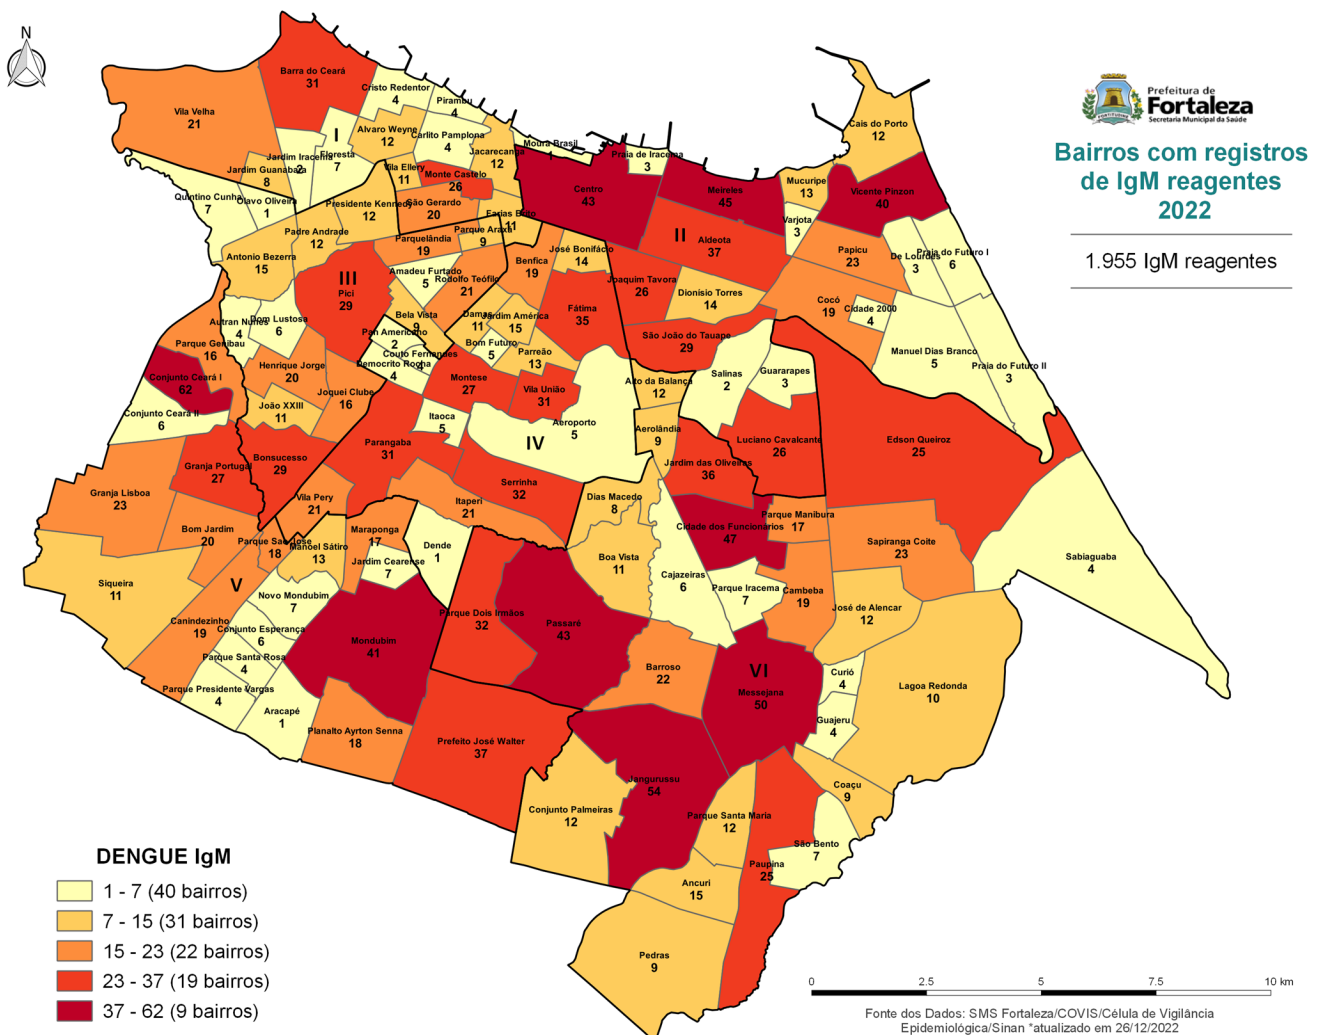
N

Prefeitura de Fortaleza
Secretaria Municipal da Saúde

Bairros com registros de IgM reagentes 2022

1.955 IgM reagentes

Barra do Ceará 31
Cristo Redentor 4
Pirambu 4
Vila Velha 21
I
Alvaro Weyne 12
Carlito Pamplona 4
Jacarecanga 12
Moura Brasil 1
Praia de Iracema 3
Cais do Porto 12
Jardim Iracema 2
Floresta 7
Jardim Guanabara 8
Vila Ellery 11
Monte Castelo 26
Centro 43
Meireles 45
Mucuripe 13
Vicente Pinzon 40
Quintino Cunha 7
Olavo Oliveira 1
Presidente Kennedy 12
São Gerardo 20
Farias Brito 11
Varjota 3
Padre Andrade 12
Parque Araxá 9
II
Aldeota 37
Papicu 23
De Lourdes 3
Praia do Futuro I 6
Antonio Bezerra 15
Parquelândia 19
José Bonifácio 14
III
Pici 29
Amadeu Furtado 5
Rodolfo Teófilo 21
Benfica 19
Joaquim Tavora 26
Dionisio Torres 14
Cocó 19
Cidade 2000 4
Autran Nunes 4
Dom Lustosa 6
Bela Vista 9
Damas 11
Jardim América 15
Fátima 35
Pan Americano 2
Parque Genibau 16
Couto Fernandes 5
Bom Futuro 5
São João do Tauape 29
Manuel Dias Branco 5
Praia do Futuro II 3
Henrique Jorge 20
Demócrito Rocha 4
Parreão 13
Conjunto Ceará I 62
Joquel Clube 16
Montese 27
Vila União 31
Alto da Balança 12
Salinas 2
Guararapes 3
João XXIII 11
Conjunto Ceará II 6
Itaoca 5
Aeroporto 5
IV
Aerolândia 9
Luciano Cavalcante 26
Edson Queiroz 25
Parangaba 31
Bonsucesso 29
Granja Portugal 27
Jardim das Oliveiras 36
Serrinha 32
Granja Lisboa 23
Vila Pery 21
Dias Macedo 8
Itaperi 21
Parque Manibura 17
Cidade dos Funcionarios 47
Bom Jardim 20
Parque São José 18
Maraponga 17
Manoel Sátiro 13
Dende 1
Sapiranga Coite 23
Sabiaguaba 4
Jardim Cearense 7
Boa Vista 11
Siqueira 11
V
Novo Mondubim 7
Cajazeiras 6
Parque Iracema 7
Cambeba 19
José de Alencar 12
Canindezinho 19
Conjunto Esperança 6
Parque Dois Irmãos 32
Passaré 43
Mondubim 41
Parque Santa Rosa 4
Barroso 22
VI
Messejana 50
Curió 4
Lagoa Redonda 10
Parque Presidente Vargas 4
Aracapé 1
Guajeru 4
Planalto Ayrton Senna 18
Prefeito José Walter 37
Jangurussu 54
Coaçu 9
Conjunto Palmeiras 12
Parque Santa Maria 12
São Bento 7
Paupina 25
Ancuri 15
Pedras 9

DENGUE IgM
1 - 7 (40 bairros)
7 - 15 (31 bairros)
15 - 23 (22 bairros)
23 - 37 (19 bairros)
37 - 62 (9 bairros)

0 2.5 5 7.5 10 km

Fonte dos Dados: SMS Fortaleza/COVIS/Célula de Vigilância Epidemiológica/Sinan *atualizado em 26/12/2022